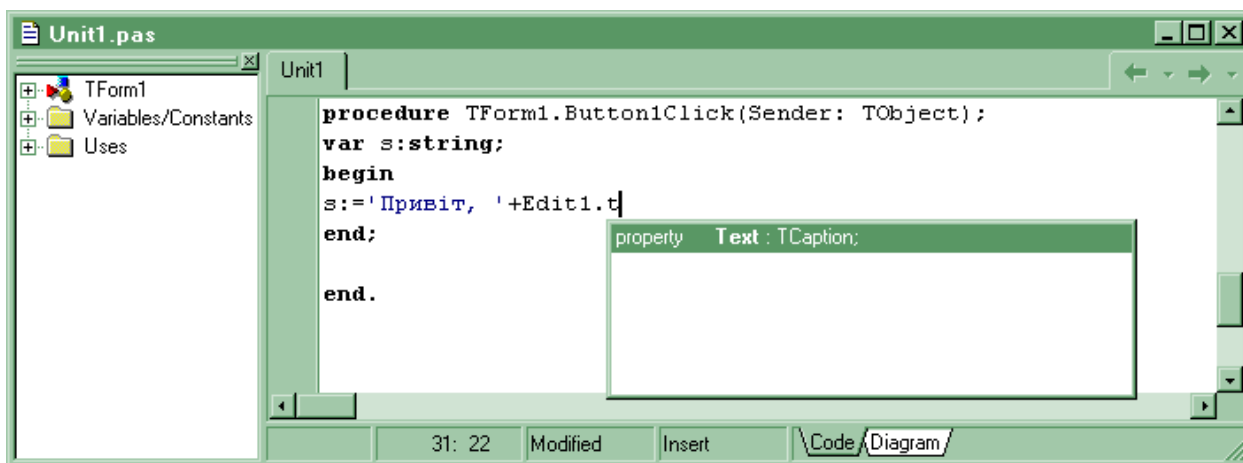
Unit1.pas

TForm1
Variables/Constants
Uses

Unit1

procedure TForm1.Button1Click(Sender: TObject);
var s:string;
begin
s:='Привіт, '+Edit1.t
end;

end.

property Text : TCaption;

31: 22 Modified Insert Code Diagram